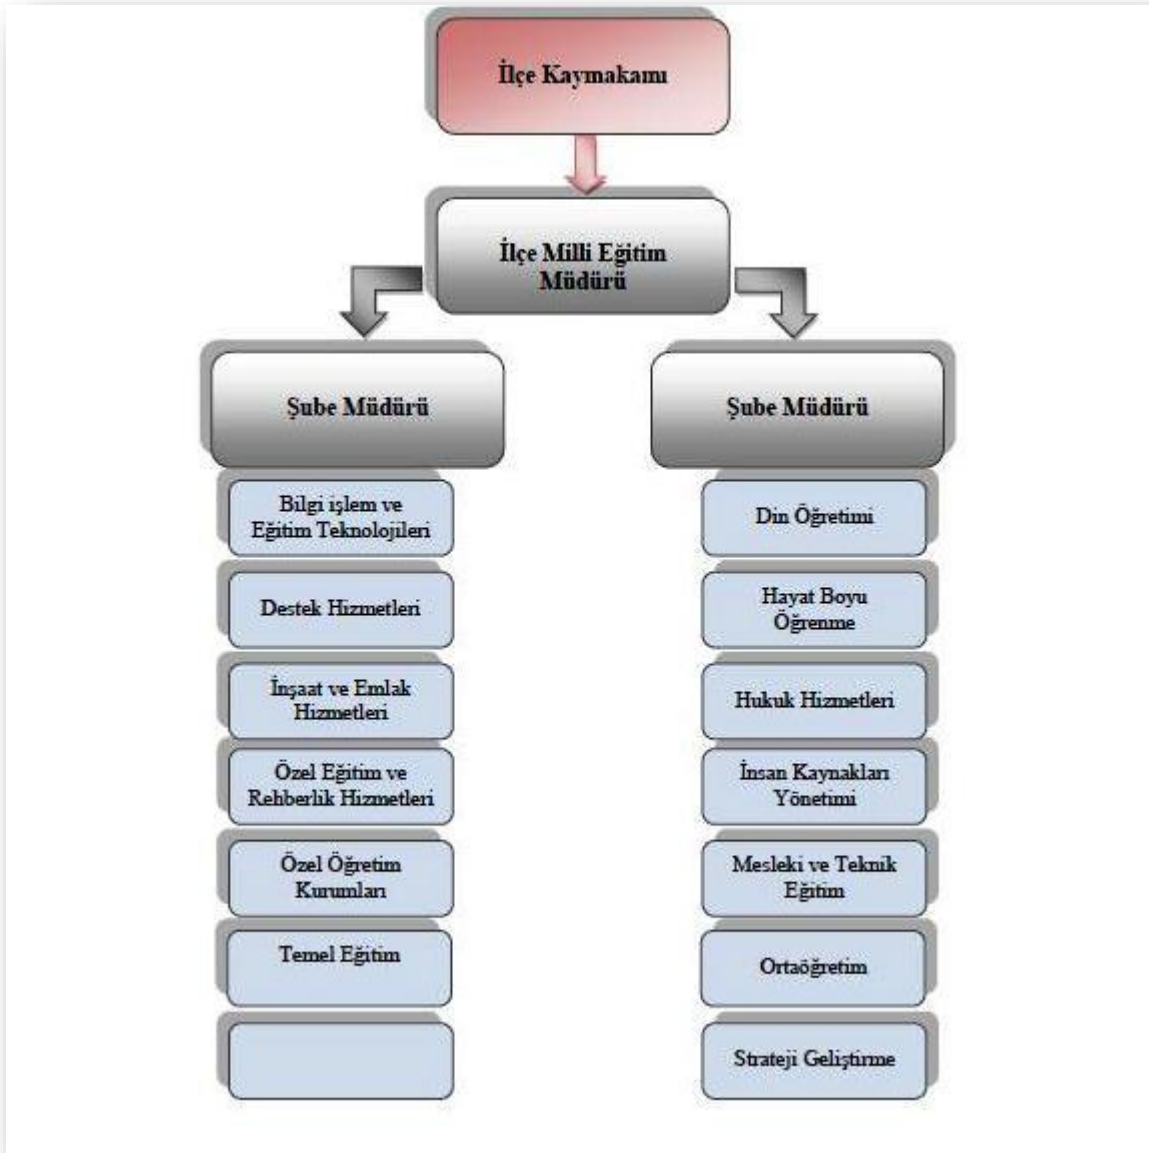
İlçe Kaymakamı

İlçe Milli Eğitim Müdürü

Şube Müdürü

Bilgi işlem ve Eğitim Teknolojileri

Destek Hizmetleri

İnşaat ve Emlak Hizmetleri

Özel Eğitim ve Rehberlik Hizmetleri

Özel Öğretim Kurumları

Temel Eğitim

Şube Müdürü

Din Öğretimi

Hayat Boyu Öğrenme

Hukuk Hizmetleri

İnsan Kaynakları Yönetimi

Mesleki ve Teknik Eğitim

Ortaöğretim

Strateji Geliştirme